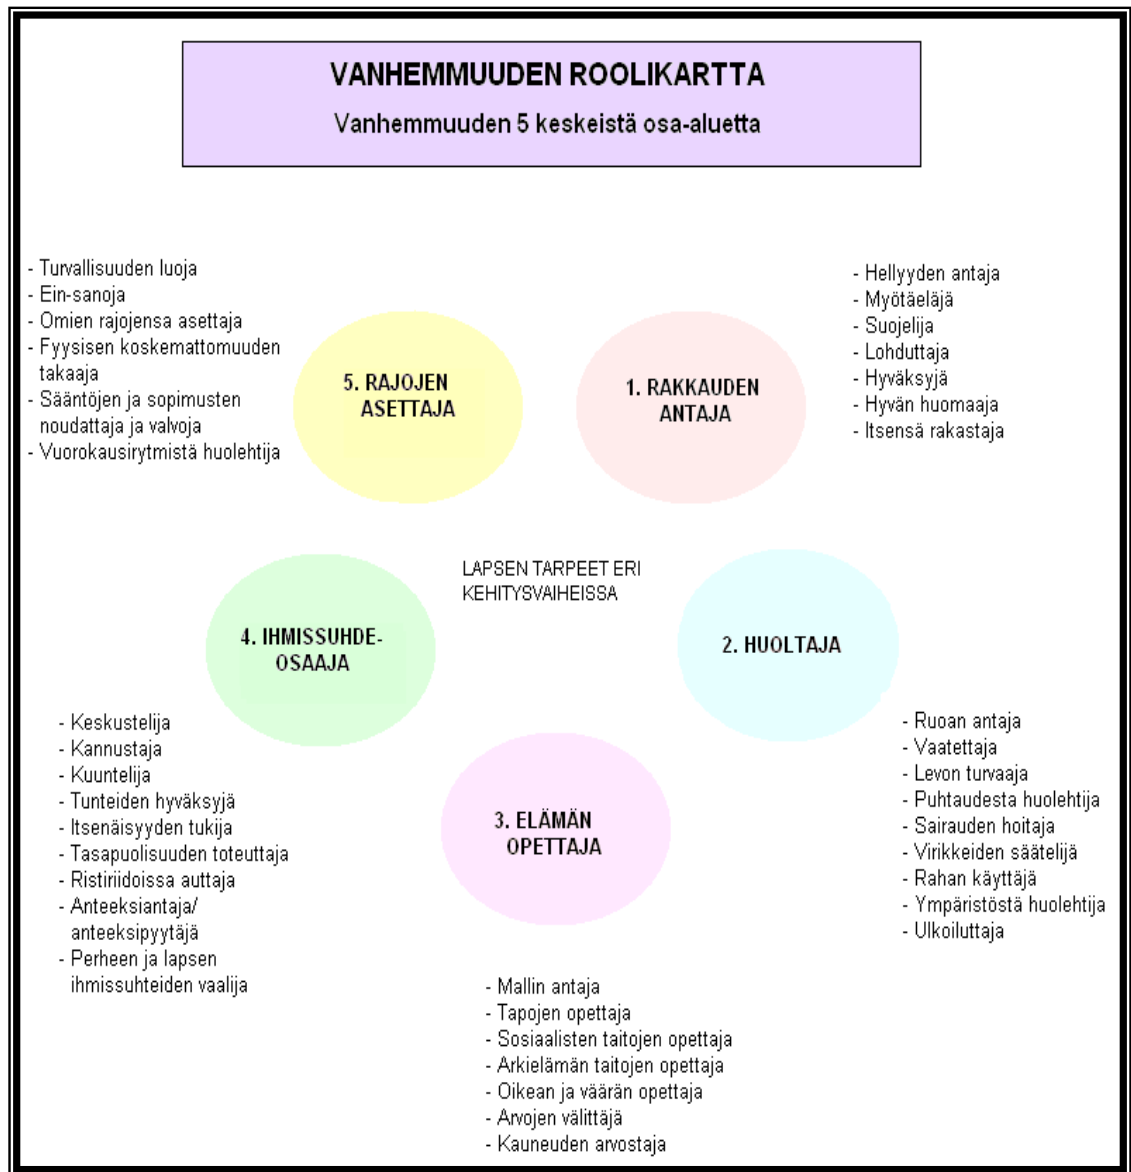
VANHEMMUUDEN ROOLIKARTTA

Vanhemmuuden 5 keskeistä osa-aluetta

- Turvallisuuden luoja
- Ein-sanoja
- Omien rajojensa asettaja
- Fyysisen koskemattomuuden takaaja
- Sääntöjen ja sopimusten noudattaja ja valvoja
- Vuorokausirytmistä huolehtija

5. RAJOJEN ASETTAJA

1. RAKKAUDEN ANTAJA

- Hellyyden antaja
- Myötäeläjä
- Suojelija
- Lohduttaja
- Hyväksyjä
- Hyvän huomaaja
- Itsensä rakastaja

LAPSEN TARPEET ERI KEHITYSVAIHEISSA

4. IHMISSUHDE-OSAAJA

2. HUOLTAJA

- Keskustelija
- Kannustaja
- Kuuntelija
- Tunteiden hyväksyjä
- Itsenäisyyden tukija
- Tasapuolisuuden toteuttaja
- Ristiriidoissa auttaja
- Anteeksiantaja/ anteeksipyytäjä
- Perheen ja lapsen ihmissuhteiden vaalija

3. ELÄMÄN OPETTAJA

- Ruoan antaja
- Vaatettaja
- Levon turvaaja
- Puhtaudesta huolehtija
- Sairauden hoitaja
- Virikkeiden säätelijä
- Rahan käyttäjä
- Ympäristöstä huolehtija
- Ulkoiluttaja

- Mallin antaja
- Tapojen opettaja
- Sosiaalisten taitojen opettaja
- Arkielämän taitojen opettaja
- Oikean ja väärän opettaja
- Arvojen välittäjä
- Kauneuden arvostaja